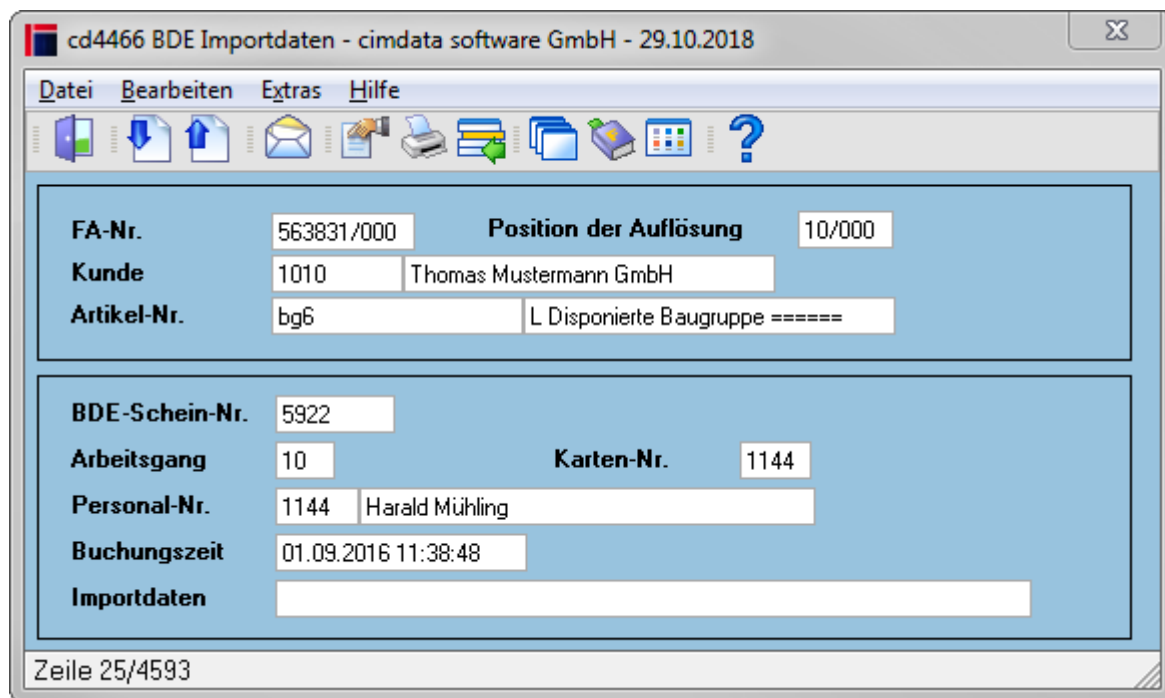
cd4466 BDE Importdaten - cimdata software GmbH - 29.10.2018

Datei Bearbeiten Extras Hilfe

FA-Nr. 563831/000 Position der Auflösung 10/000
Kunde 1010 Thomas Mustermann GmbH
Artikel-Nr. bg6 L Disponierte Baugruppe ======

BDE-Schein-Nr. 5922
Arbeitsgang 10 Karten-Nr. 1144
Personal-Nr. 1144 Harald Mühling
Buchungszeit 01.09.2016 11:38:48
Importdaten

Zeile 25/4593